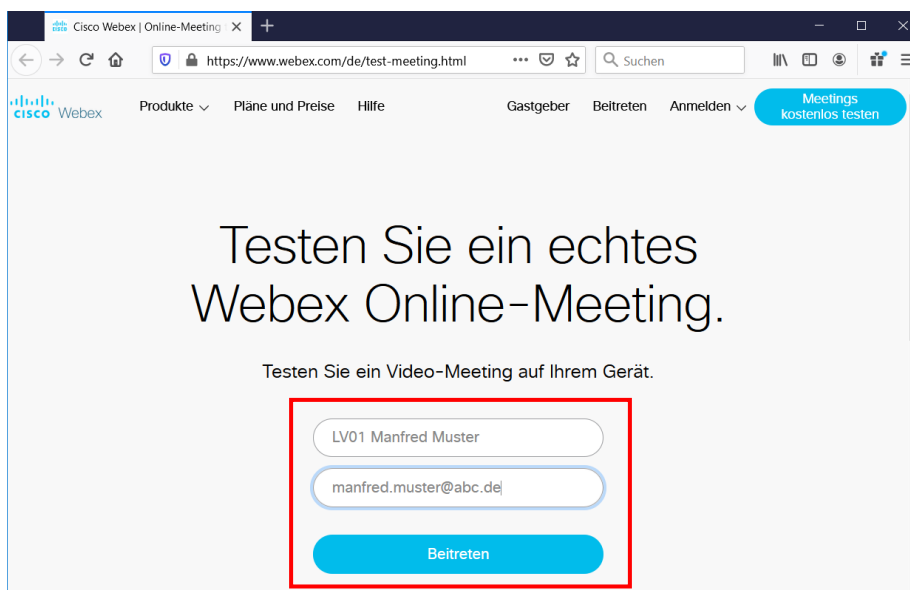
Cisco Webex | Online-Meeting

https://www.webex.com/de/test-meeting.html

Suchen

cisco Webex

Produkte

Pläne und Preise

Hilfe

Gastgeber

Beitreten

Anmelden

Meetings kostenlos testen

Testen Sie ein echtes Webex Online-Meeting.

Testen Sie ein Video-Meeting auf Ihrem Gerät.

LV01 Manfred Muster

manfred.muster@abc.de

Beitreten